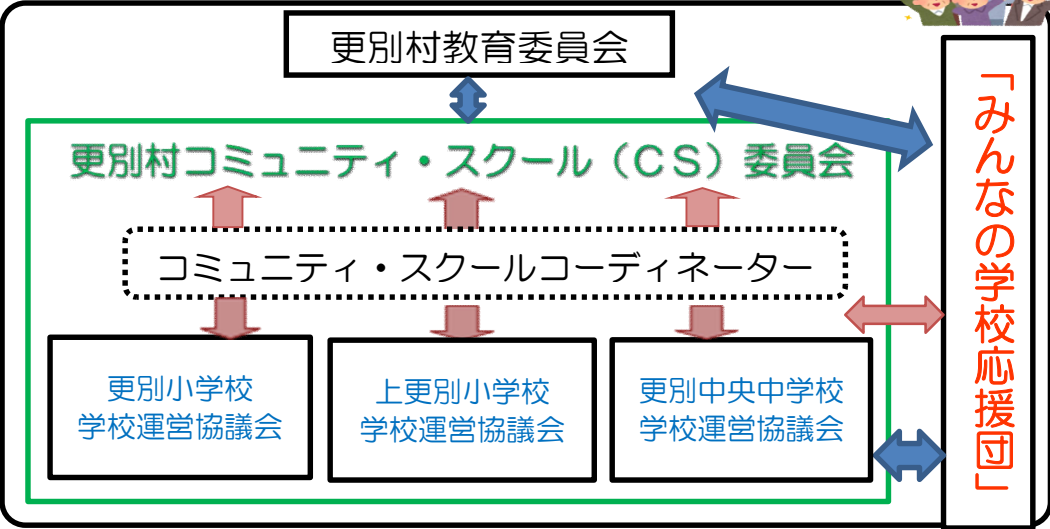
更別村教育委員会

更別村コミュニティ・スクール（CS）委員会

コミュニティ・スクールコーディネーター

更別小学校
学校運営協議会

上更別小学校
学校運営協議会

更別中央中学校
学校運営協議会

「みんなの学校応援団」